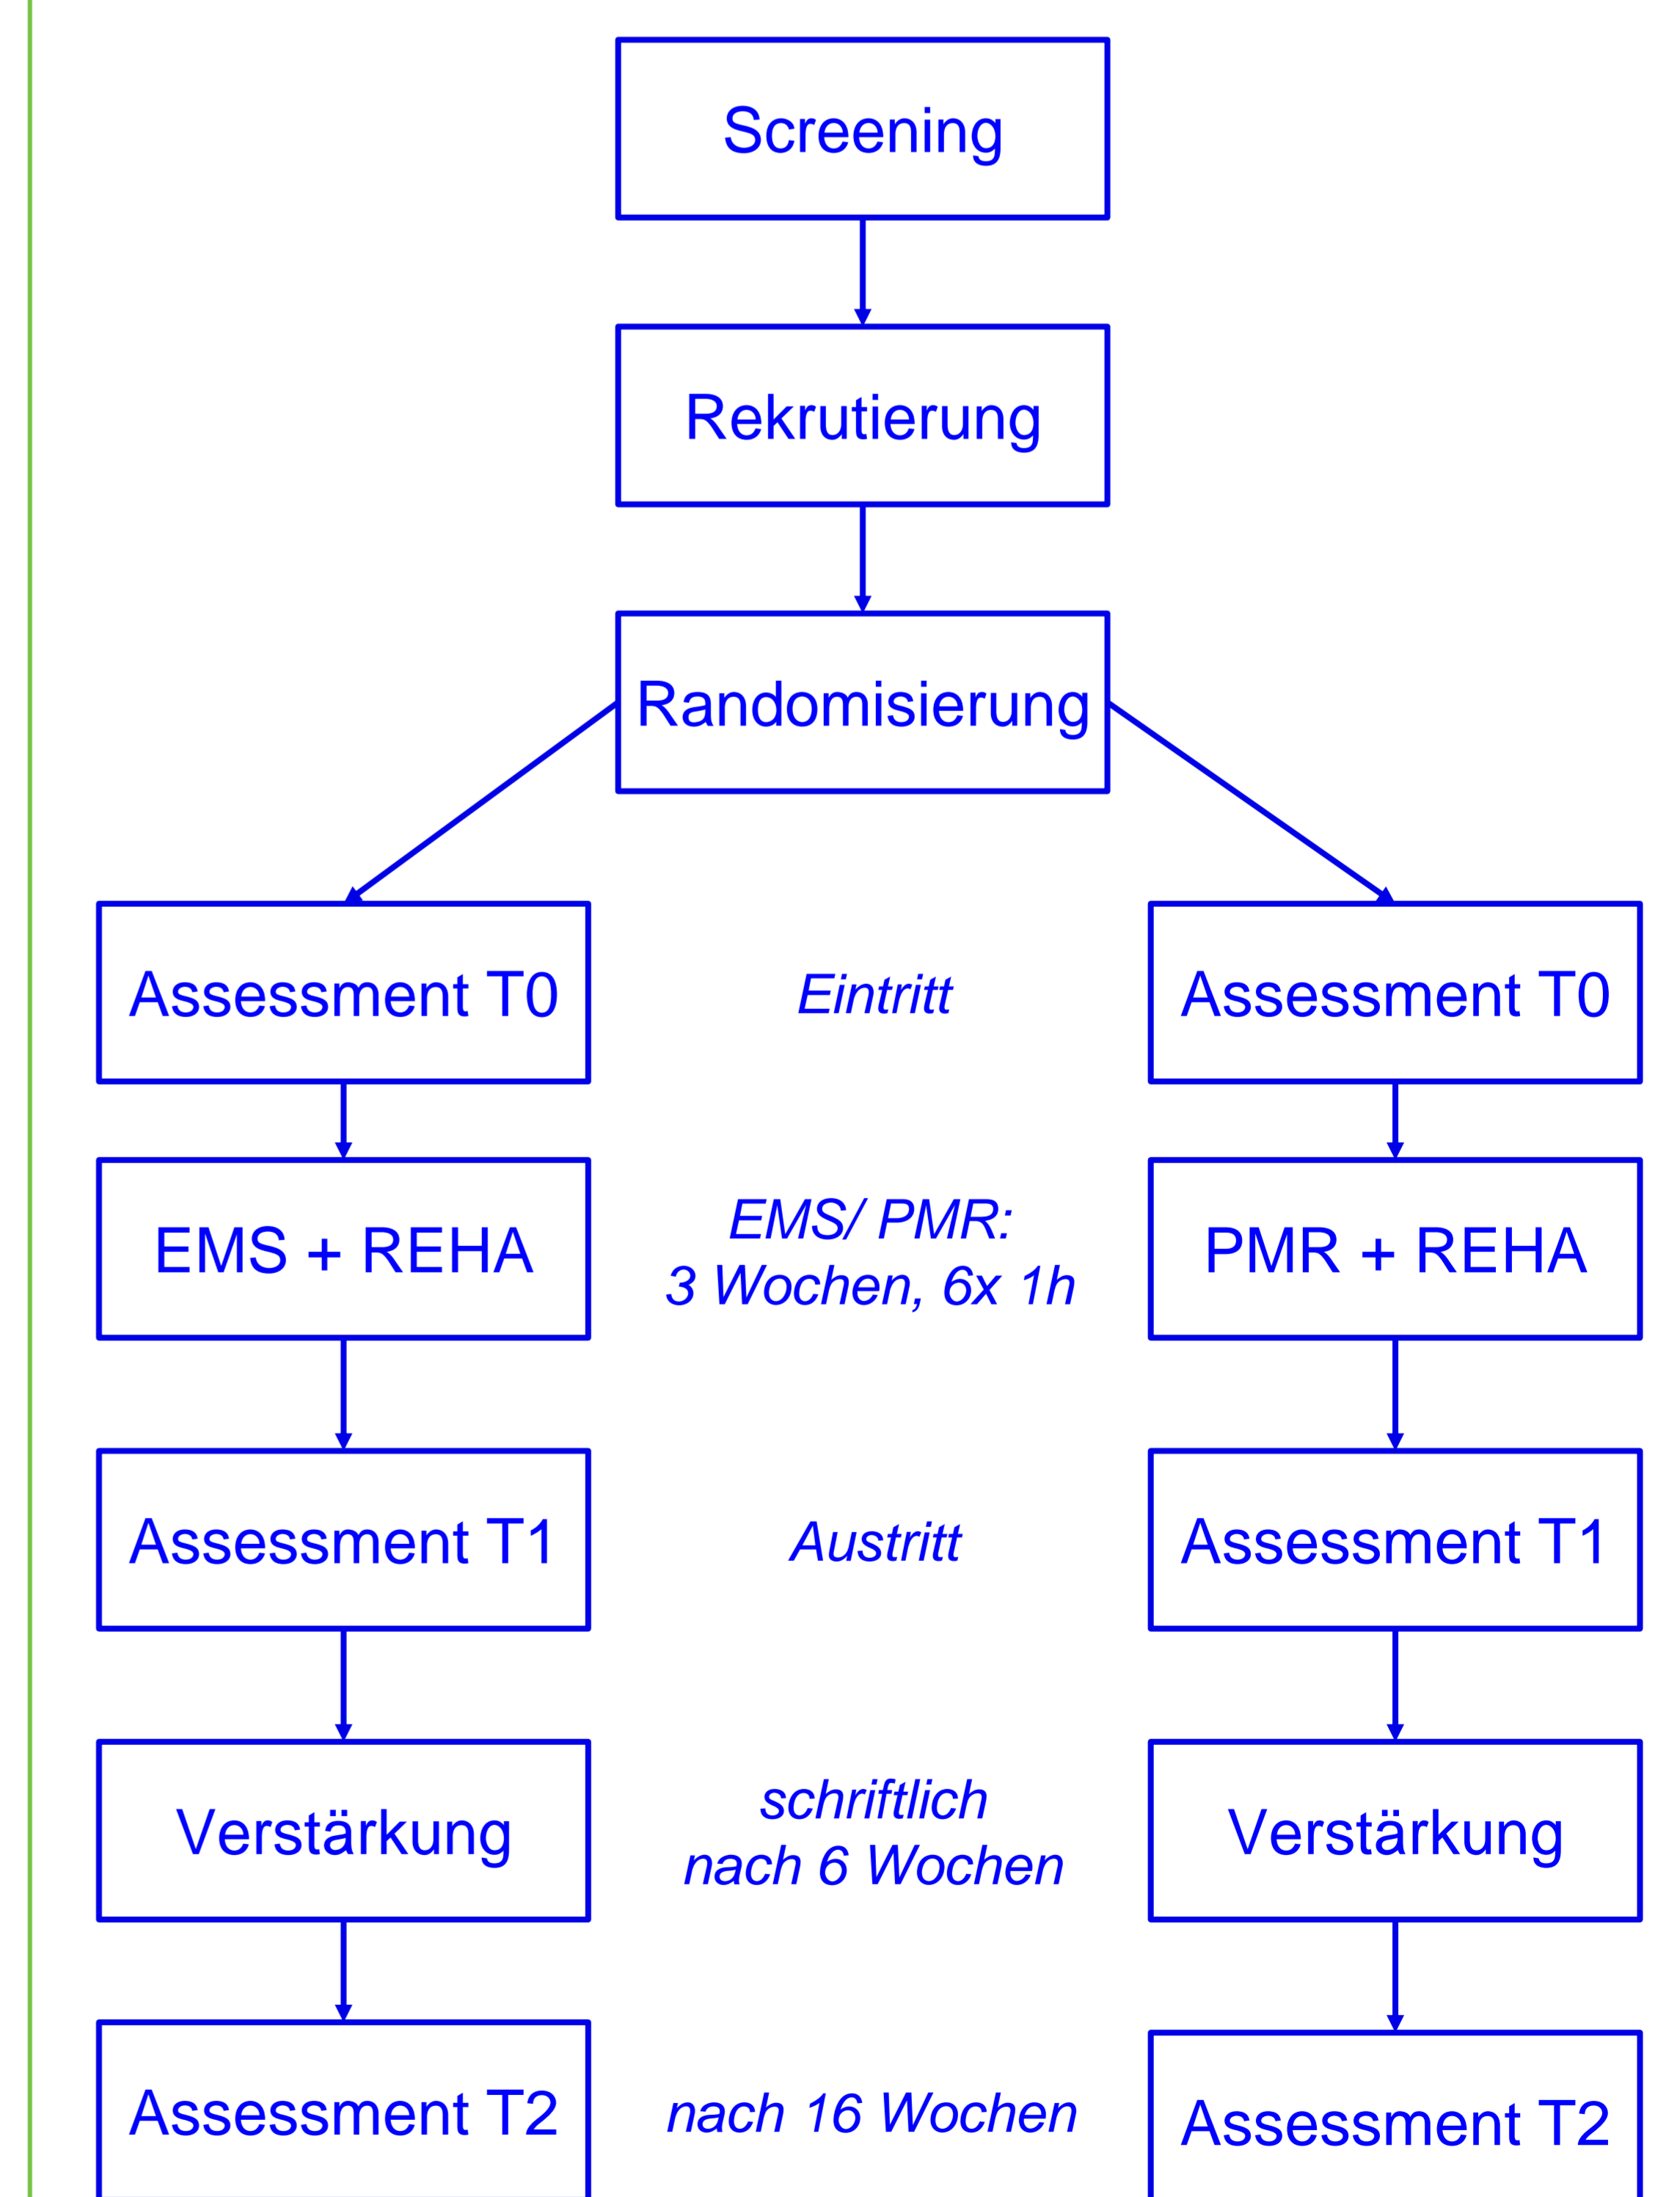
Screening

Rekrutierung

Randomisierung

Assessment T0

Eintritt

Assessment T0

EMS + REHA

EMS/ PMR:
3 Wochen, 6x 1h

PMR + REHA

Assessment T1

Austritt

Assessment T1

Verstärkung

schriftlich
nach 6 Wochen

Verstärkung

Assessment T2

nach 16 Wochen

Assessment T2